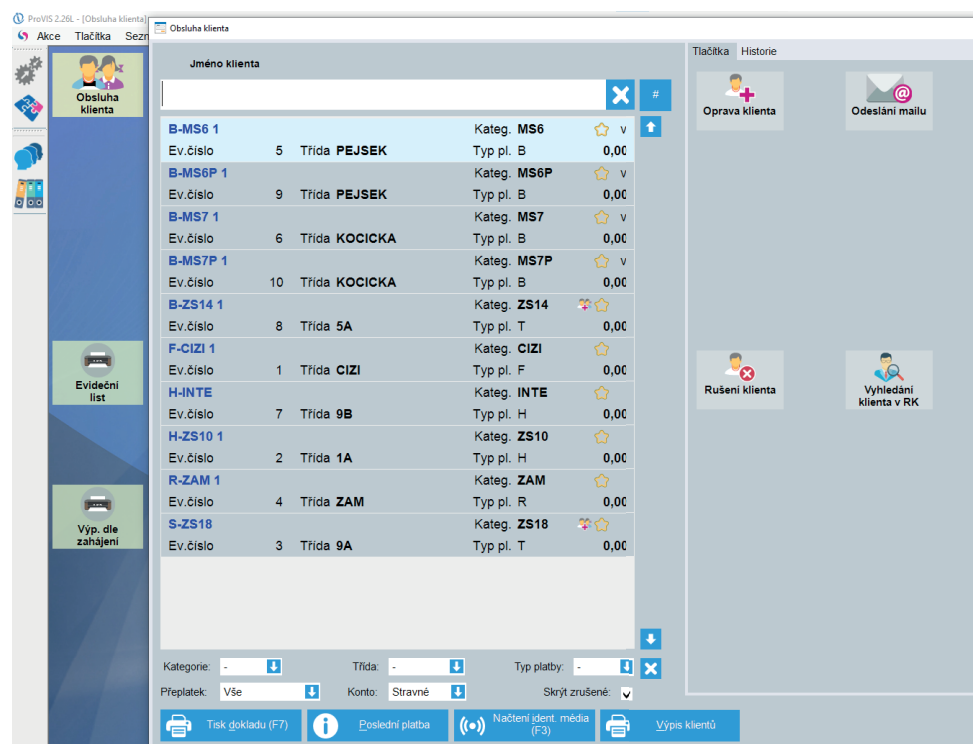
ProVIS 2.26L - [Obsluha klienta]
Akce Tlačítka Sezn

Obsluha klienta

Evideční list

Výp. dle zahájení

Obsluha klienta

Jméno klienta

#

| | | | | |
|---|---|---|---|---|
| B-MS6 1 | | Kateg. MS6 | | v |
| Ev.číslo 5 | Třída PEJSEK | Typ pl. B | | 0,00 |
| B-MS6P 1 | | Kateg. MS6P | | v |
| Ev.číslo 9 | Třída PEJSEK | Typ pl. B | | 0,00 |
| B-MS7 1 | | Kateg. MS7 | | v |
| Ev.číslo 6 | Třída KOCICKA | Typ pl. B | | 0,00 |
| B-MS7P 1 | | Kateg. MS7P | | v |
| Ev.číslo 10 | Třída KOCICKA | Typ pl. B | | 0,00 |
| B-ZS14 1 | | Kateg. ZS14 | | |
| Ev.číslo 8 | Třída 5A | Typ pl. T | | 0,00 |
| F-CIZI 1 | | Kateg. CIZI | | |
| Ev.číslo 1 | Třída CIZI | Typ pl. F | | 0,00 |
| H-INTE | | Kateg. INTE | | |
| Ev.číslo 7 | Třída 9B | Typ pl. H | | 0,00 |
| H-ZS10 1 | | Kateg. ZS10 | | |
| Ev.číslo 2 | Třída 1A | Typ pl. H | | 0,00 |
| R-ZAM 1 | | Kateg. ZAM | | |
| Ev.číslo 4 | Třída ZAM | Typ pl. R | | 0,00 |
| S-ZS18 | | Kateg. ZS18 | | |
| Ev.číslo 3 | Třída 9A | Typ pl. T | | 0,00 |

Kategorie: -
Třída: -
Typ platby: -
Přeplatek: Vše
Konto: Stravné
Skrýt zrušené:

Tisk dokladu (F7)
Poslední platba
Načtení ident. média (F3)
Výpis klientů

Tlačítka Historie

Oprava klienta
Odeslání mailu
Rušení klienta
Vyhledání klienta v RK